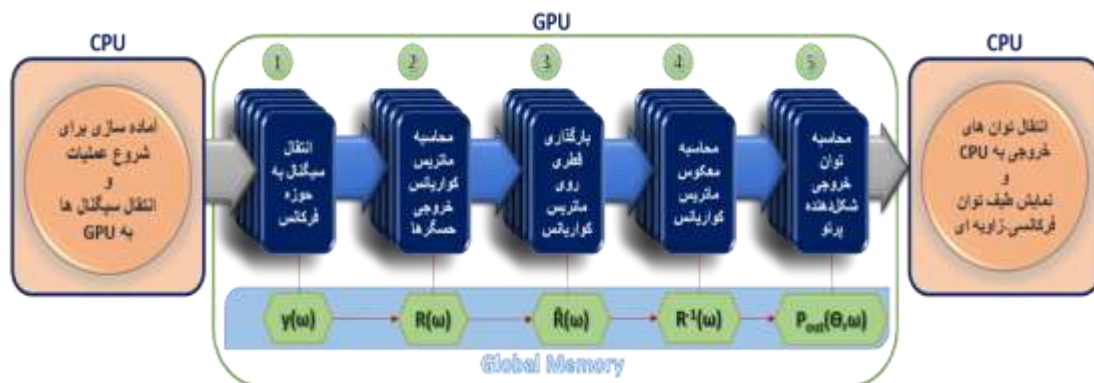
CPU

آماده سازی برای شروع عملیات و انتقال سیگنال ها به GPU

GPU

1

انتقال سیگنال به حوزه فرکانس

2

محاسبه ماتریس کوواریانس خروجی حسگرها

3

بارگذاری قطری روی ماتریس کوواریانس

4

محاسبه معکوس ماتریس کوواریانس

5

محاسبه توان خروجی شکل‌دهنده پرتو

$y(\omega)$

$R(\omega)$

$\hat{R}(\omega)$

$R^{-1}(\omega)$

$P_{out}(\theta,\omega)$

Global Memory

CPU

انتقال توان های خروجی به CPU و نمایش طیف توان فرکانس-زاویه ای